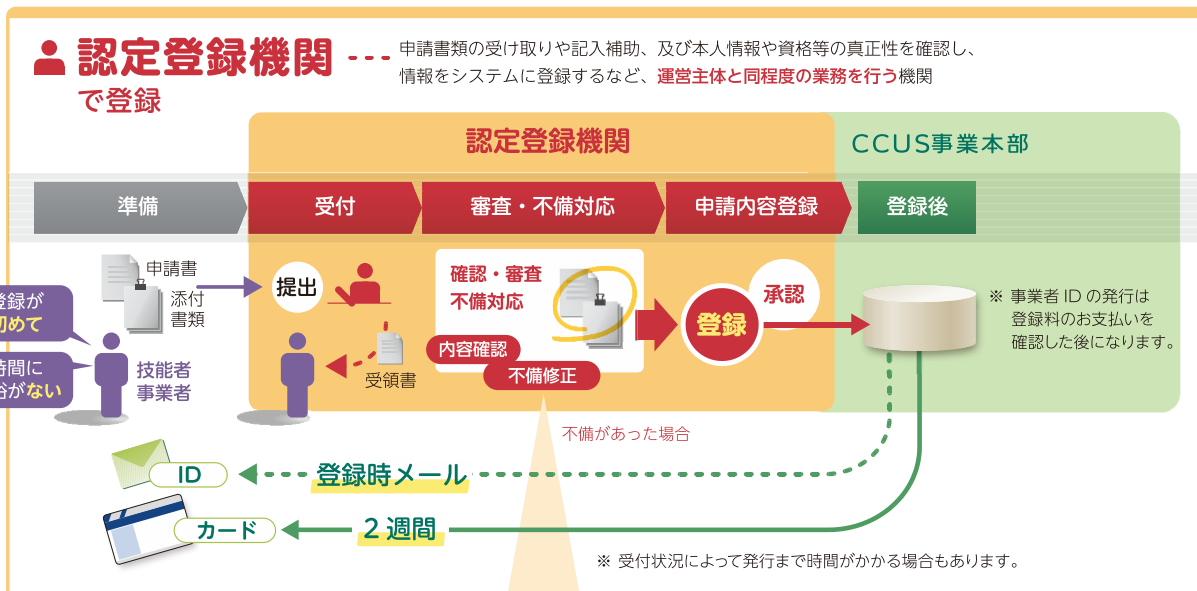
認定登録機関で登録

申請書類の受け取りや記入補助、及び本人情報や資格等の真正性を確認し、情報をシステムに登録するなど、運営主体と同程度の業務を行う機関

認定登録機関

CCUS事業本部

準備

受付

審査・不備対応

申請内容登録

登録後

申請書

添付書類

登録が初めて

時間に裕がない

技能者事業者

提出

受領書

確認・審査
不備対応

内容確認

不備修正

登録

承認

※ 事業者IDの発行は登録料のお支払いを確認した後になります。

不備があった場合

ID

登録時メール

カード

2週間

※ 受付状況によって発行まで時間がかかる場合もあります。